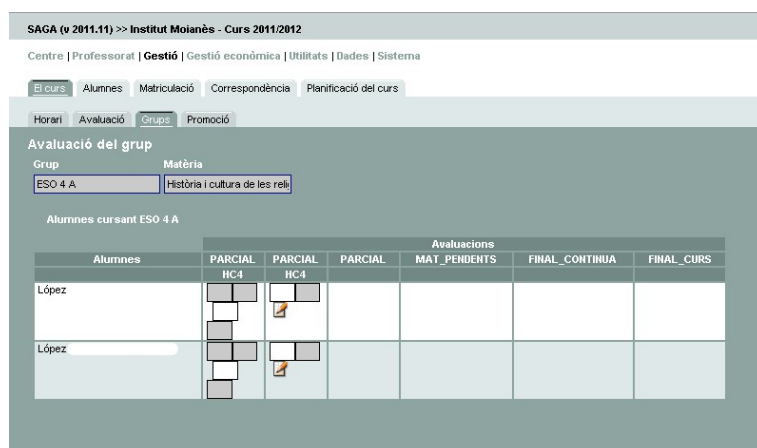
SAGA (v 2011.11) >> Institut Moianès - Curs 2011/2012

Centre | Professorat | Gestió | Gestió econòmica | Utilitats | Dades | Sistema

El curs | Alumnes | Matriculació | Correspondència | Planificació del curs

Horari | Avaluació | Grups | Promoció

Avaluació del grup

Grup: ESO 4 A
Matèria: Història i cultura de les reli

Alumnes cursant ESO 4 A

| Alumnes | PARCIAL HC4 | PARCIAL HC4 | PARCIAL | MAT_PENDENTS | FINAL_CONTINUA | FINAL_CURS |
|---|---|---|---|---|---|---|
| López | | | | | | |
| López | | | | | | |